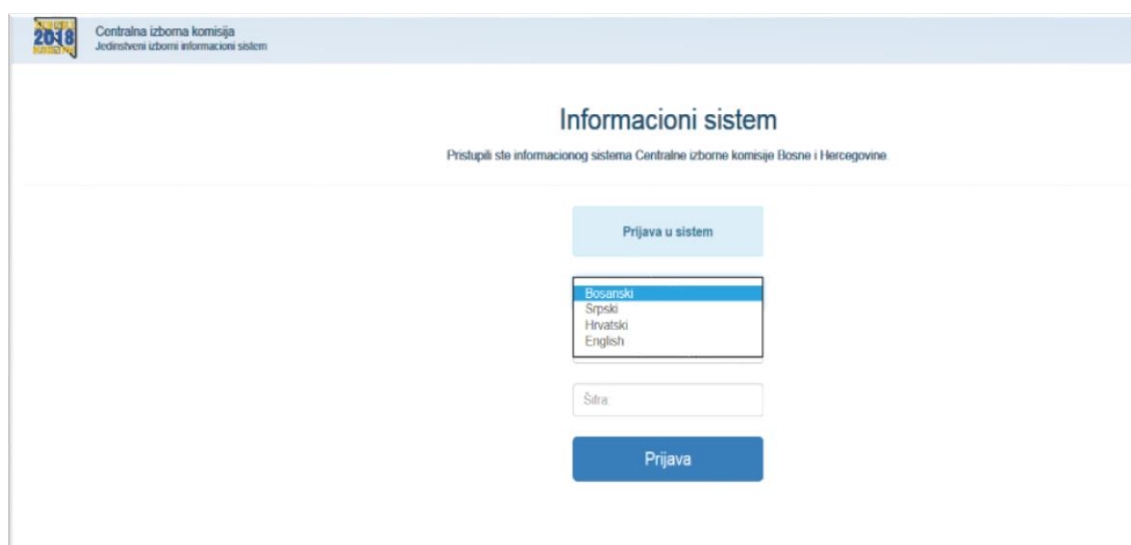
2018

Centralna izborna komisija
Jedinstveni izborni informacioni sistem

Informacioni sistem

Pristupili ste informacionog sistema Centralne izborne komisije Bosne i Hercegovine.

Prijava u sistem

Bosanski
Srpski
Hrvatski
English

Šifra

Prijava